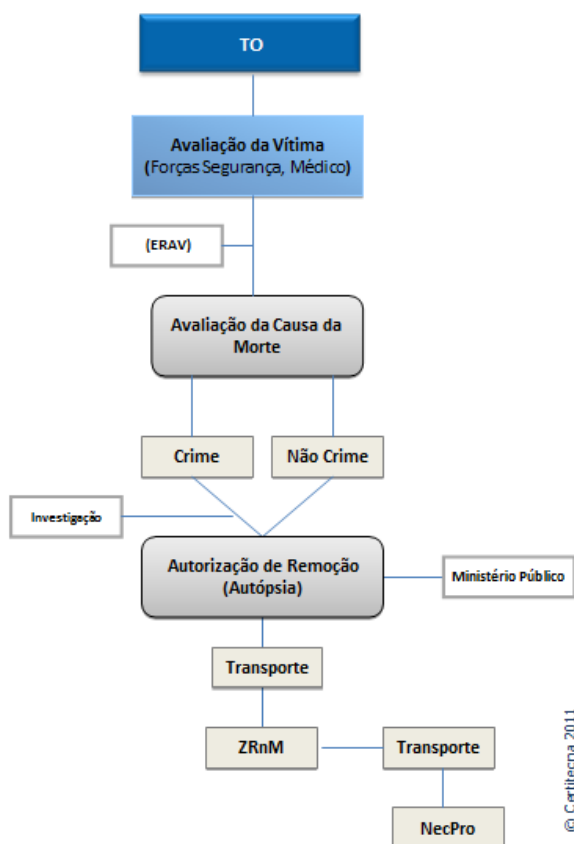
TO

Avaliação da Vítima
(Forças Segurança, Médico)

(ERAV)

Avaliação da Causa da Morte

Crime

Não Crime

Investigação

Autorização de Remoção
(Autópsia)

Ministério Público

Transporte

ZRnM

Transporte

NecPro

© Certitecna 2011